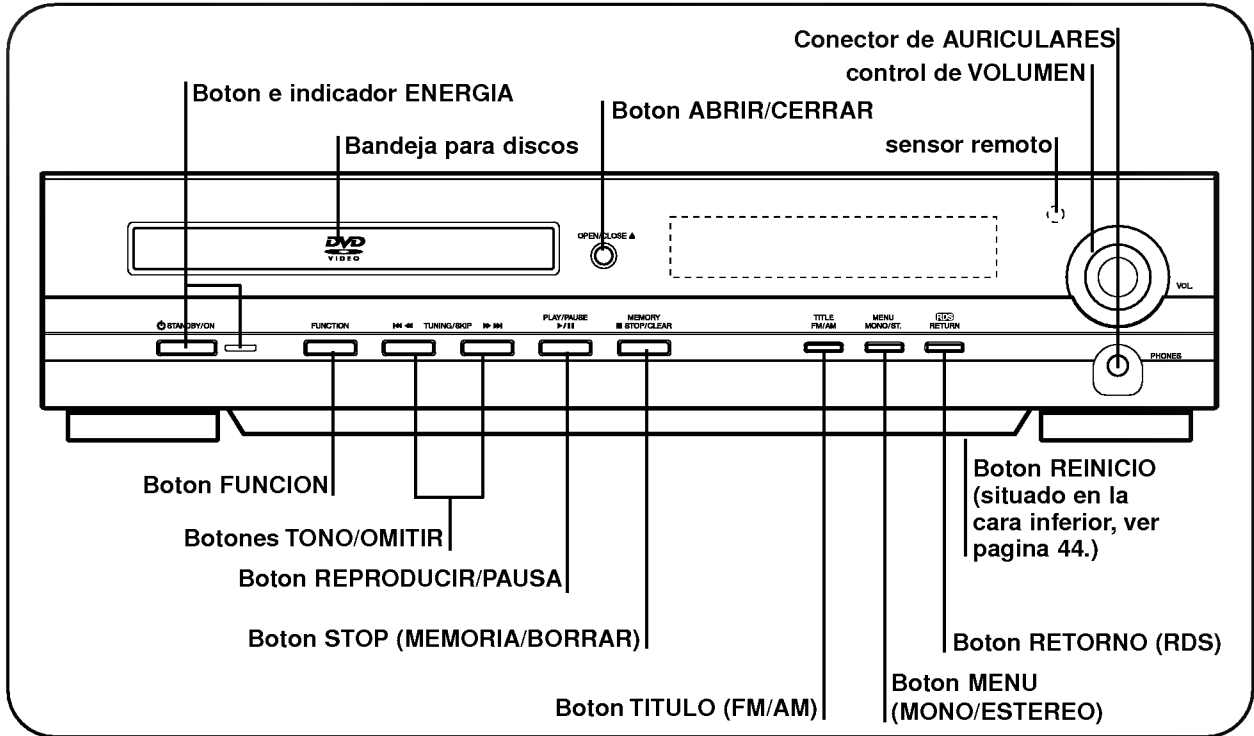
Conector de AURICULARES
control de VOLUMEN
Boton e indicador ENERGIA
Boton ABRIR/CERRAR
Bandeja para discos
sensor remoto

DVD VIDEO
OPEN/CLOSE ▲
VOL.
STANDBY/ON
FUNCTION
TUNING/SKIP
PLAY/PAUSE ►/❚❚
MEMORY ■ STOP/CLEAR
TITLE FM/AM
MENU MONO/ST.
RDS RETURN
PHONES

Boton FUNCION
Botones TONO/OMITIR
Boton REPRODUCIR/PAUSA
Boton STOP (MEMORIA/BORRAR)
Boton TITULO (FM/AM)
Boton REINICIO (situado en la cara inferior, ver pagina 44.)
Boton RETORNO (RDS)
Boton MENU (MONO/ESTEREO)